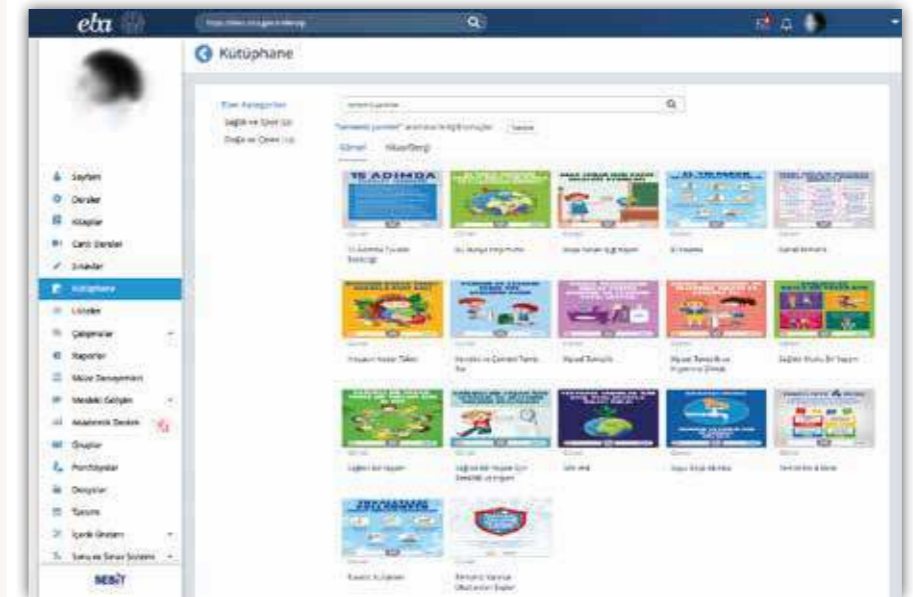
eba

Kütüphane

Sayfam
Dersler
Kitaplar
Canlı Dersler
Sınavlar
Kütüphane
Listeler
Çalışmalar
Raporlar
Müze Deneyimleri
Mesleki Gelişim
Akademik Destek
Gruplar
Portfolyolar
Dosyalar
Takvim
İçerik Üretim
Soru ve Sınav Sistemi

SEBİT

Alt Kategoriler
Sağlık ve Spor
Doğa ve Çevre

Görsel
Hikaye/Dergi

15 ADIMDA

Sağlıklı Bir Yaşam